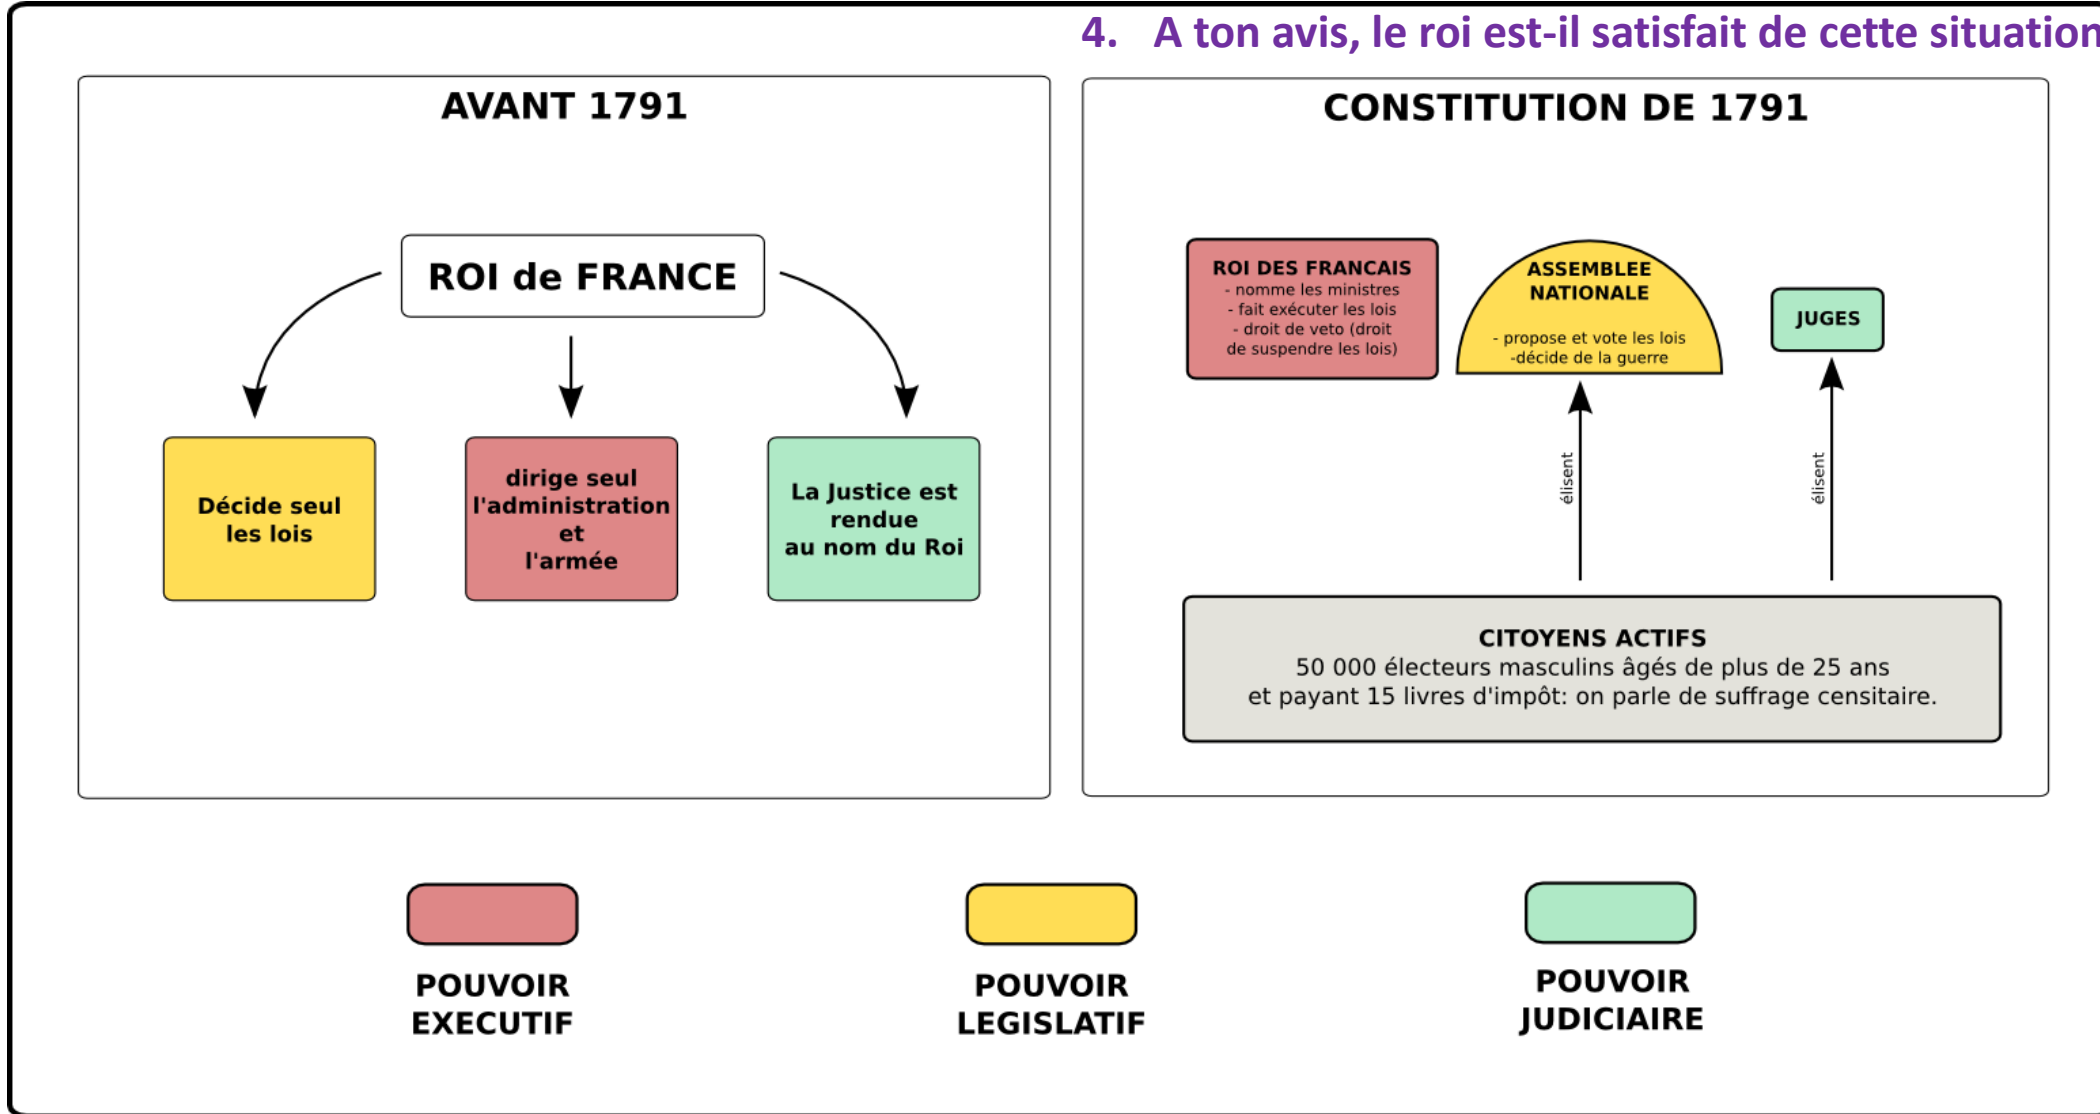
4. A ton avis, le roi est-il satisfait de cette situation

AVANT 1791

ROI de FRANCE

Décide seul les lois

dirige seul l'administration et l'armée

La Justice est rendue au nom du Roi

CONSTITUTION DE 1791

ROI DES FRANCAIS
- nomme les ministres
- fait exécuter les lois
- droit de veto (droit de suspendre les lois)

ASSEMBLEE NATIONALE
- propose et vote les lois
-décide de la guerre

JUGES

élisent

élisent

CITOYENS ACTIFS
50 000 électeurs masculins âgés de plus de 25 ans et payant 15 livres d'impôt: on parle de suffrage censitaire.

POUVOIR EXECUTIF

POUVOIR LEGISLATIF

POUVOIR JUDICIAIRE